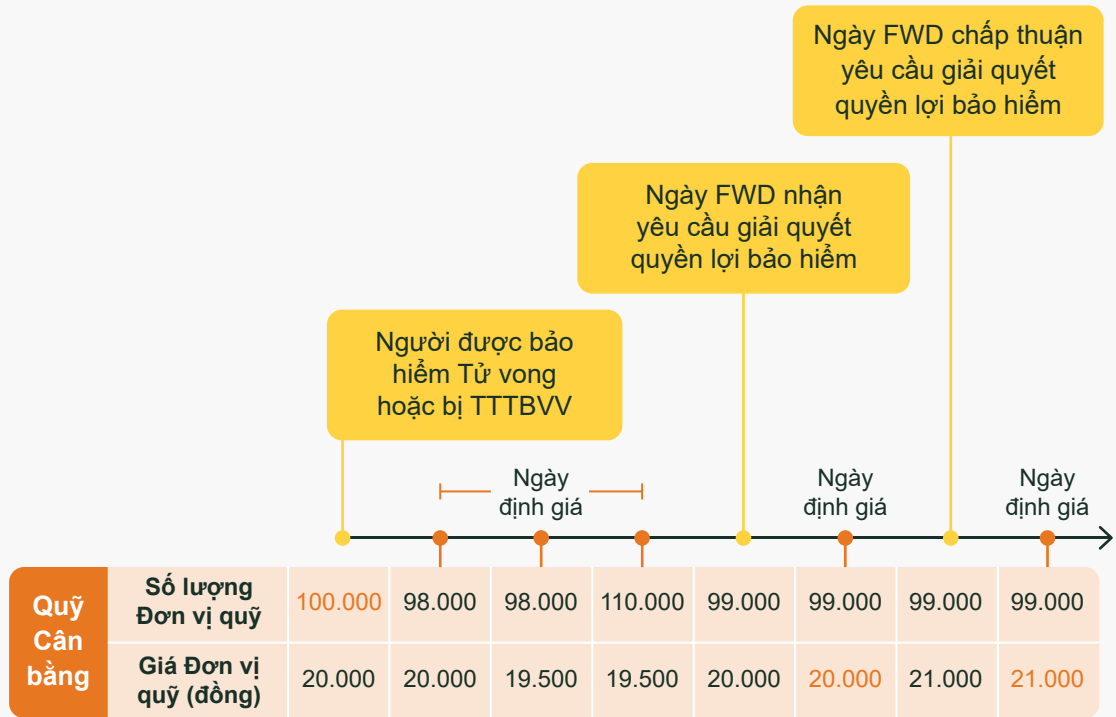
Ngày FWD chấp thuận yêu cầu giải quyết quyền lợi bảo hiểm

Ngày FWD nhận yêu cầu giải quyết quyền lợi bảo hiểm

Người được bảo hiểm Tử vong hoặc bị TTTBVV

Ngày định giá

Ngày định giá

Ngày định giá

| Quỹ Cân bằng | | | | | | | | | |
|---|---|---|---|---|---|---|---|---|---|
| | Số lượng Đơn vị quỹ | 100.000 | 98.000 | 98.000 | 110.000 | 99.000 | 99.000 | 99.000 | 99.000 |
| | Giá Đơn vị quỹ (đồng) | 20.000 | 20.000 | 19.500 | 19.500 | 20.000 | 20.000 | 21.000 | 21.000 |